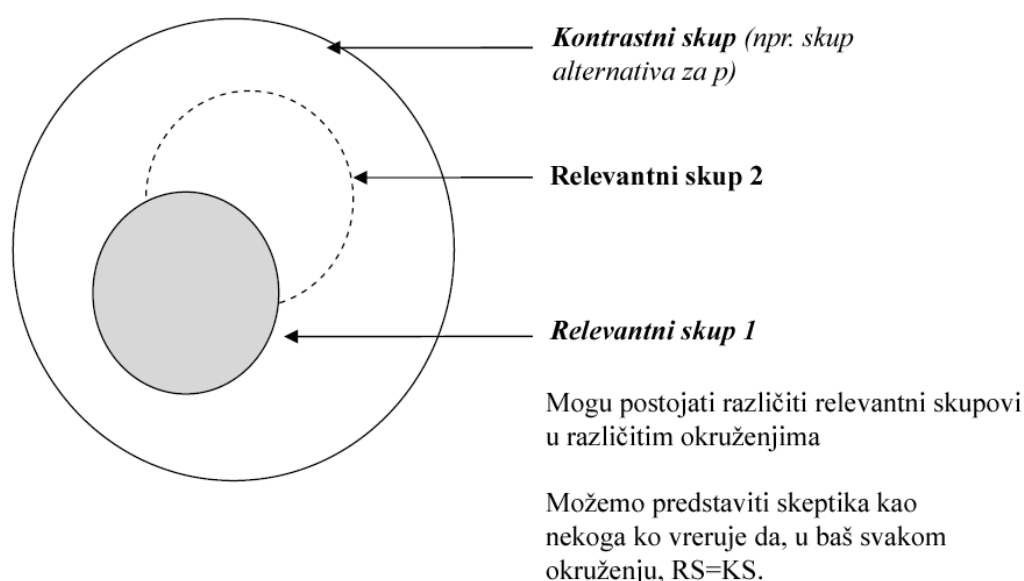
***Kontrastni skup*** *(npr. skup alternativa za p)*

**Relevantni skup 2**

***Relevantni skup 1***

Mogu postojati različiti relevantni skupovi u različitim okruženjima

Možemo predstaviti skeptika kao nekoga ko vreruje da, u baš svakom okruženju, RS=KS.